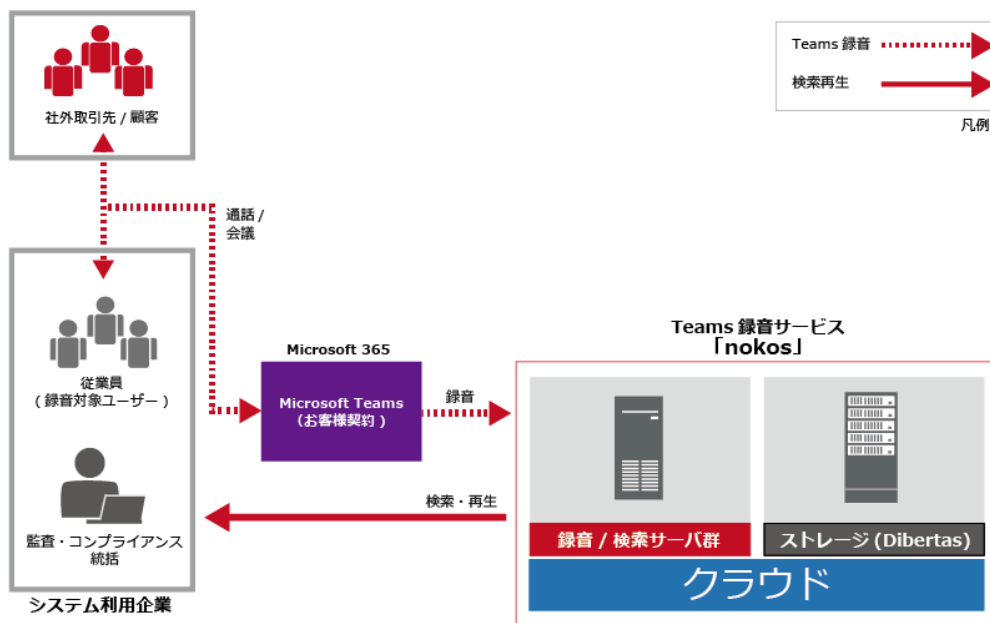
社外取引先 / 顧客

Teams 録音
検索再生
凡例

通話 / 会議

従業員
( 録音対象ユーザー )

監査・コンプライアンス統括

システム利用企業

Microsoft 365
Microsoft Teams
(お客様契約 )

録音

検索・再生

Teams 録音サービス
「nokos」

録音 / 検索サーバ群

ストレージ (Dibertas)

クラウド